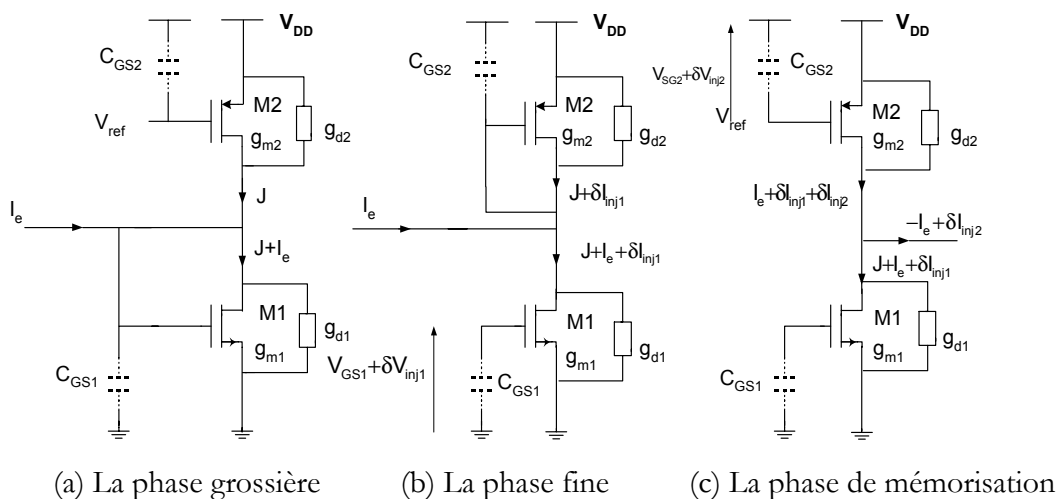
$V_{DD}$

$C_{GS2}$

M2

$V_{ref}$

$g_{m2}$

$g_{d2}$

J

$I_e$

$J+I_e$

M1

$g_{d1}$

$g_{m1}$

$C_{GS1}$

(a) La phase grossière

$V_{DD}$

$C_{GS2}$

M2

$g_{m2}$

$g_{d2}$

$J+\delta I_{inj1}$

$I_e$

$J+I_e+\delta I_{inj1}$

M1

$g_{d1}$

$g_{m1}$

$V_{GS1}+\delta V_{inj1}$

$C_{GS1}$

(b) La phase fine

$V_{DD}$

$V_{SG2}+\delta V_{inj2}$

$C_{GS2}$

$V_{ref}$

M2

$g_{m2}$

$g_{d2}$

$I_e+\delta I_{inj1}+\delta I_{inj2}$

$-I_e+\delta I_{inj2}$

$J+I_e+\delta I_{inj1}$

M1

$g_{d1}$

$g_{m1}$

$C_{GS1}$

(c) La phase de mémorisation